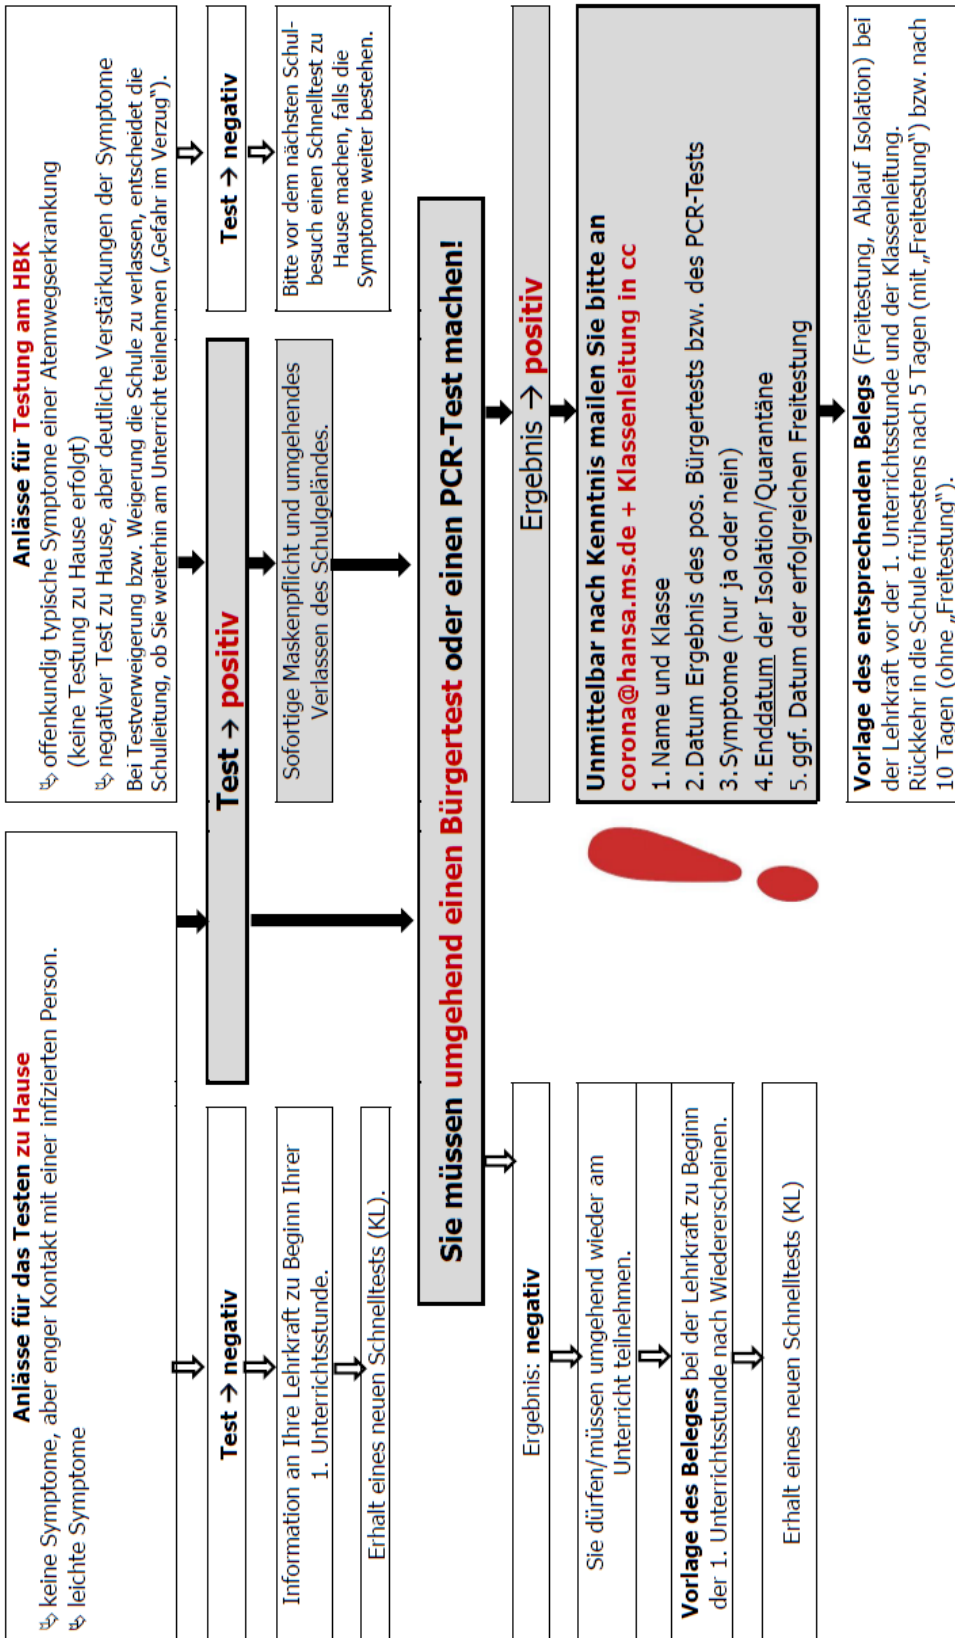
Anlässe für das Testen zu Hause
⇨ keine Symptome, aber enger Kontakt mit einer infizierten Person.
⇨ leichte Symptome

Test → negativ

Information an Ihre Lehrkraft zu Beginn Ihrer 1. Unterrichtsstunde.

Erhalt eines neuen Schnelltests (KL).

Anlässe für Testung am HBK
⇨ offenkundig typische Symptome einer Atemwegserkrankung (keine Testung zu Hause erfolgt)
⇨ negativer Test zu Hause, aber deutliche Verstärkungen der Symptome
Bei Testverweigerung bzw. Weigerung die Schule zu verlassen, entscheidet die Schulleitung, ob Sie weiterhin am Unterricht teilnehmen („Gefahr im Verzug").

Test → negativ

Bitte vor dem nächsten Schulbesuch einen Schnelltest zu Hause machen, falls die Symptome weiter bestehen.

Test → positiv

Sofortige Maskenpflicht und umgehendes Verlassen des Schulgeländes.

Sie müssen umgehend einen Bürgertest oder einen PCR-Test machen!

Ergebnis: negativ

Sie dürfen/müssen umgehend wieder am Unterricht teilnehmen.

Vorlage des Beleges bei der Lehrkraft zu Beginn der 1. Unterrichtsstunde nach Wiedererscheinen.

Erhalt eines neuen Schnelltests (KL)

Ergebnis → positiv

Unmittelbar nach Kenntnis mailen Sie bitte an corona@hansa.ms.de + Klassenleitung in cc
1. Name und Klasse
2. Datum Ergebnis des pos. Bürgertests bzw. des PCR-Tests
3. Symptome (nur ja oder nein)
4. Enddatum der Isolation/Quarantäne
5. ggf. Datum der erfolgreichen Freitestung

Vorlage des entsprechenden Belegs (Freitestung, Ablauf Isolation) bei der Lehrkraft vor der 1. Unterrichtsstunde und der Klassenleitung. Rückkehr in die Schule frühestens nach 5 Tagen (mit „Freitestung") bzw. nach 10 Tagen (ohne „Freitestung").